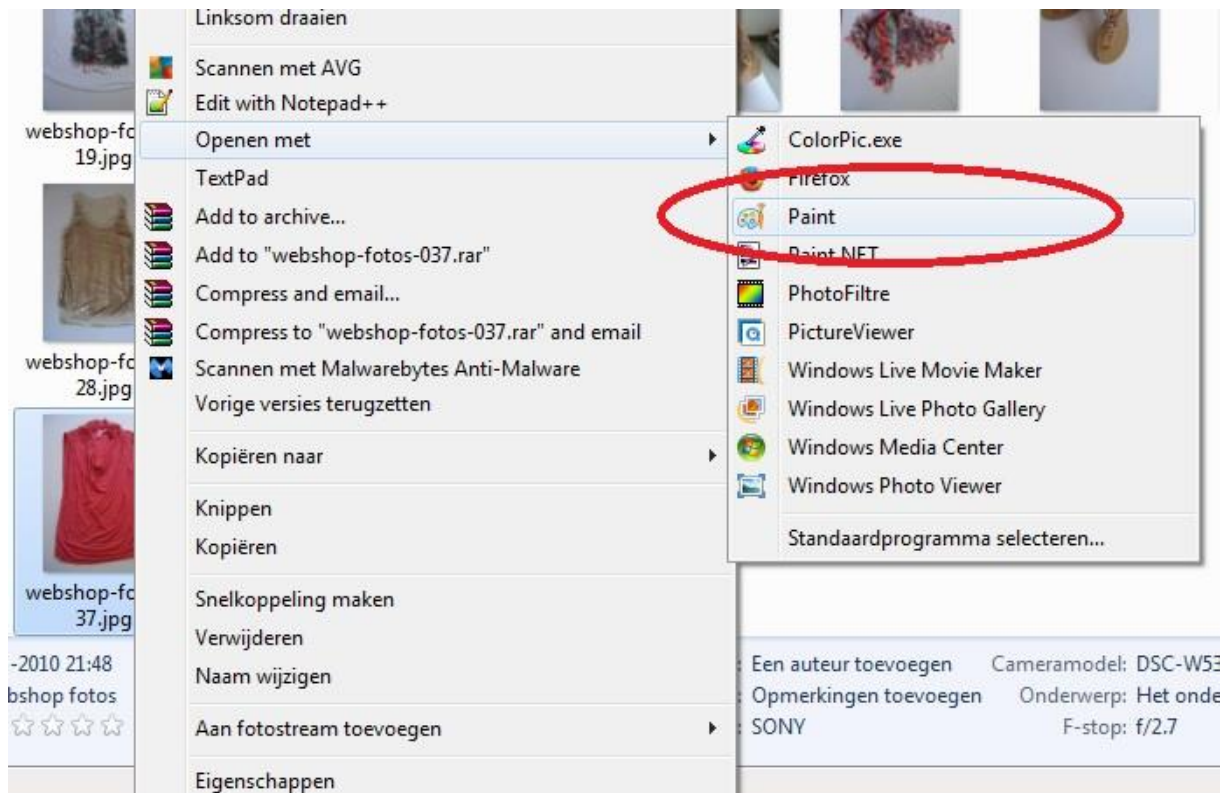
webshop-fc
19.jpg

webshop-fc
28.jpg

webshop-fc
37.jpg

Linksom draaien
Scannen met AVG
Edit with Notepad++
Openen met
TextPad
Add to archive...
Add to "webshop-fotos-037.rar"
Compress and email...
Compress to "webshop-fotos-037.rar" and email
Scannen met Malwarebytes Anti-Malware
Vorige versies terugzetten
Kopiëren naar
Knippen
Kopiëren
Snelkoppeling maken
Verwijderen
Naam wijzigen
Aan fotostream toevoegen
Eigenschappen

ColorPic.exe
Firefox
Paint
Paint.NET
PhotoFiltre
PictureViewer
Windows Live Movie Maker
Windows Live Photo Gallery
Windows Media Center
Windows Photo Viewer
Standaardprogramma selecteren...

-2010 21:48
bshop fotos

Een auteur toevoegen
Opmerkingen toevoegen
SONY

Cameramodel: DSC-W53
Onderwerp: Het onde
F-stop: f/2.7